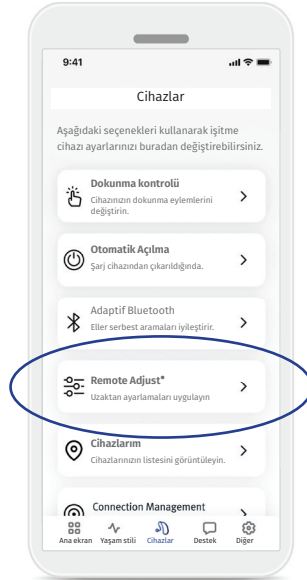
9:41

Cihazlar

Aşağıdaki seçenekleri kullanarak işitme cihazı ayarlarınızı buradan değiştirebilirsiniz.

Dokunma kontrolü
Cihazınızın dokunma eylemlerini değiştirin.

Otomatik Açılma
Şarj cihazından çıkarıldığında.

Adaptif Bluetooth
Eller serbest aramaları iyileştirir.

Remote Adjust*
Uzaktan ayarlamaları uygulayın

Cihazlarım
Cihazlarınızın listesini görüntüleyin.

Connection Management

Ana ekran
Yaşam stili
Cihazlar
Destek
Diğer